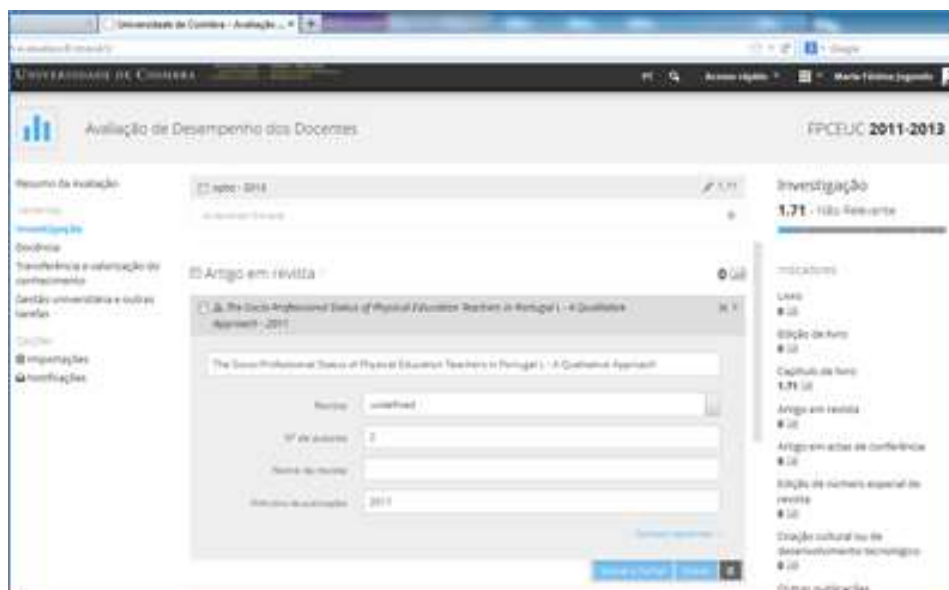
Universidade de Coimbra - Avaliação ... ×

UNIVERSIDADE DE COIMBRA

PT

Acesso rápido

Maria Fátima Jogondo

Avaliação de Desempenho dos Docentes

FPCEUC 2011-2013

Resumo da Avaliação

Vertentes

Investigação

Docência

Transferência e valorização do conhecimento

Gestão universitária e outras tarefas

Opções

Importações

Notificações

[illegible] - 2013

1.71

Adicionar Entrada

Artigo em revista

0

The Socio Professional Status of Physical Education Teachers in Portugal I - A Qualitative Approach - 2011

The Socio Professional Status of Physical Education Teachers in Portugal I - A Qualitative Approach

Revista

undefined

Nº de autores

2

Nome da revista

Ano de publicação

2011

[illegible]

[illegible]

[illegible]

Investigação

1.71 - Não Relevante

Indicadores

Livro

0

Edição de livro

0

Capítulo de livro

1.71

Artigo em revista

0

Artigo em actas de conferência

0

Edição de número especial de revista

0

Criação cultural ou de desenvolvimento tecnológico

0

Outras publicações